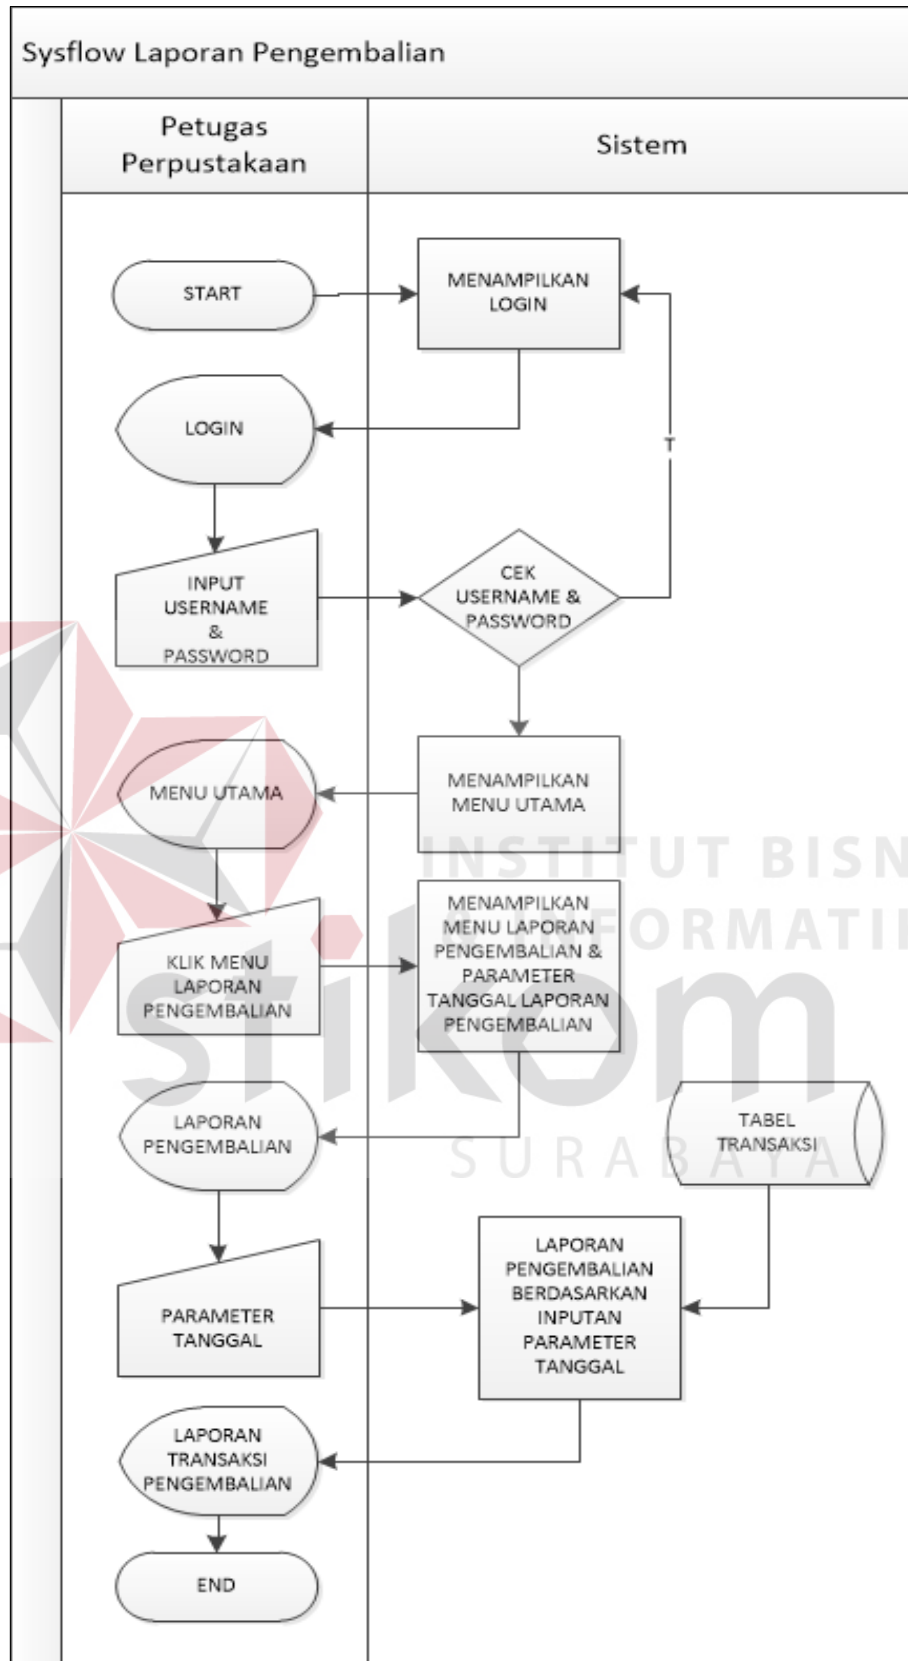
Sysflow Laporan Pengembalian

Petugas Perpustakaan

Sistem

START

MENAMPILKAN LOGIN

LOGIN

T

INPUT USERNAME & PASSWORD

CEK USERNAME & PASSWORD

MENU UTAMA

MENAMPILKAN MENU UTAMA

INSTITUT BISN INFORMATI

KLIK MENU LAPORAN PENGEMBALIAN

MENAMPILKAN MENU LAPORAN PENGEMBALIAN & PARAMETER TANGGAL LAPORAN PENGEMBALIAN

stikom

LAPORAN PENGEMBALIAN

TABEL TRANSAKSI

SURABAYA

PARAMETER TANGGAL

LAPORAN PENGEMBALIAN BERDASARKAN INPUTAN PARAMETER TANGGAL

LAPORAN TRANSAKSI PENGEMBALIAN

END